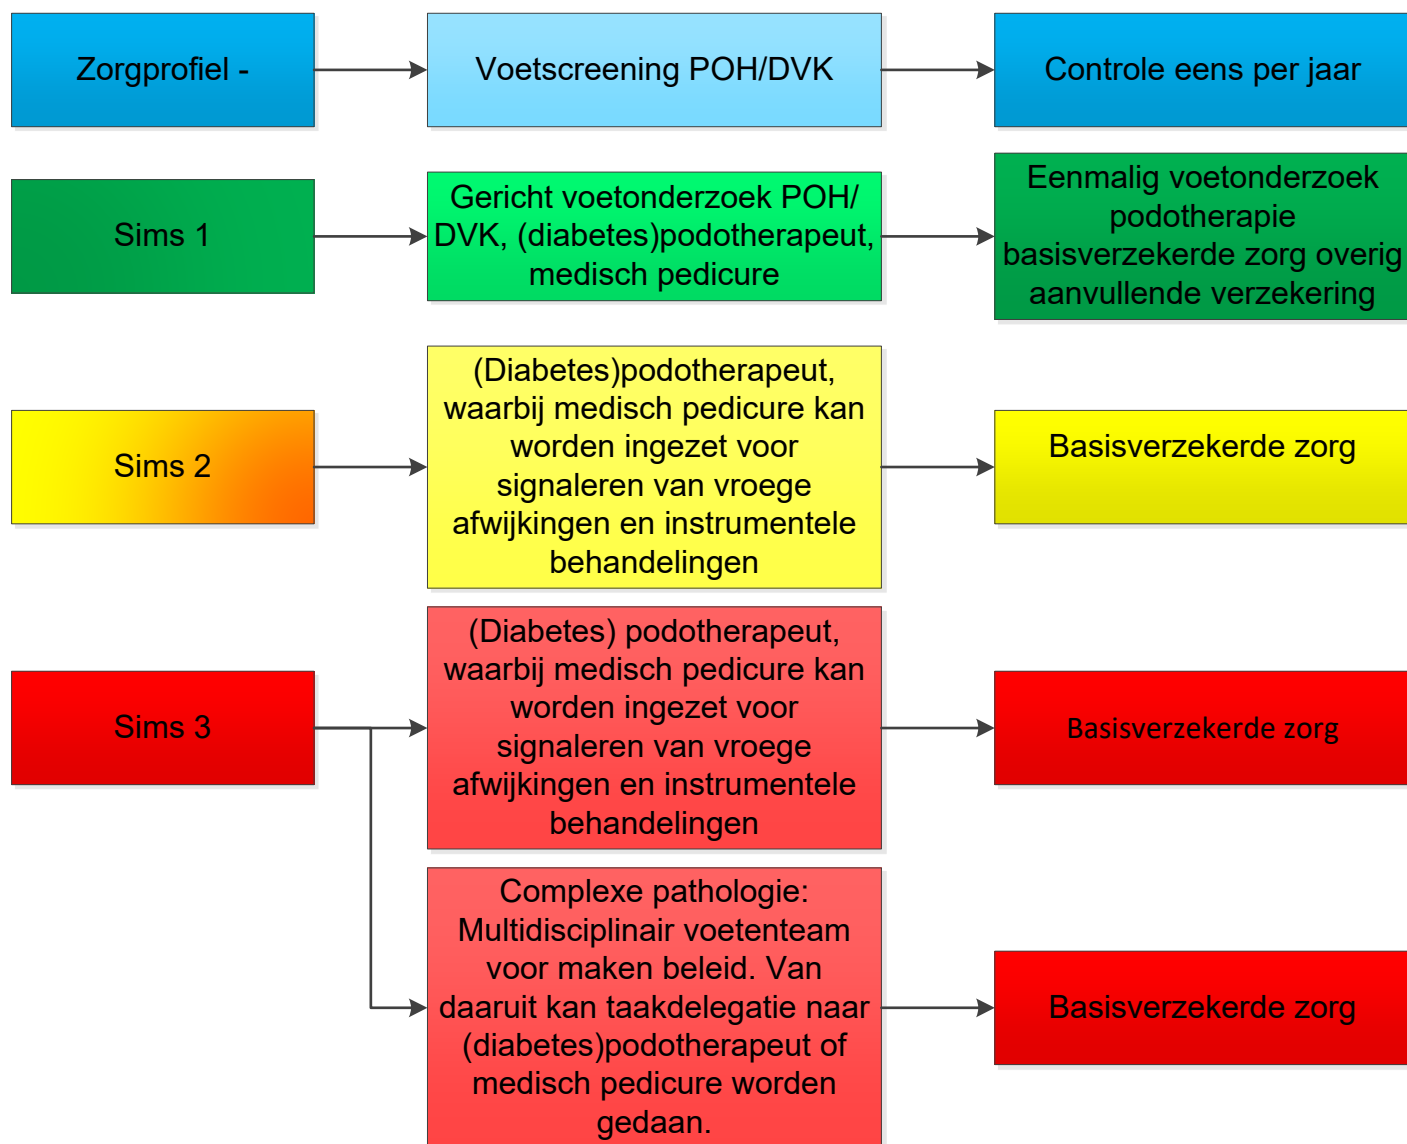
Zorgprofiel -

Voetscreening POH/DVK

Controle eens per jaar

Sims 1

Gericht voetonderzoek POH/ DVK, (diabetes)podotherapeut, medisch pedicure

Eenmalig voetonderzoek podotherapie basisverzekerde zorg overig aanvullende verzekering

Sims 2

(Diabetes)podotherapeut, waarbij medisch pedicure kan worden ingezet voor signaleren van vroege afwijkingen en instrumentele behandelingen

Basisverzekerde zorg

Sims 3

(Diabetes) podotherapeut, waarbij medisch pedicure kan worden ingezet voor signaleren van vroege afwijkingen en instrumentele behandelingen

Basisverzekerde zorg

Complexe pathologie: Multidisciplinair voetenteam voor maken beleid. Van daaruit kan taakdelegatie naar (diabetes)podotherapeut of medisch pedicure worden gedaan.

Basisverzekerde zorg